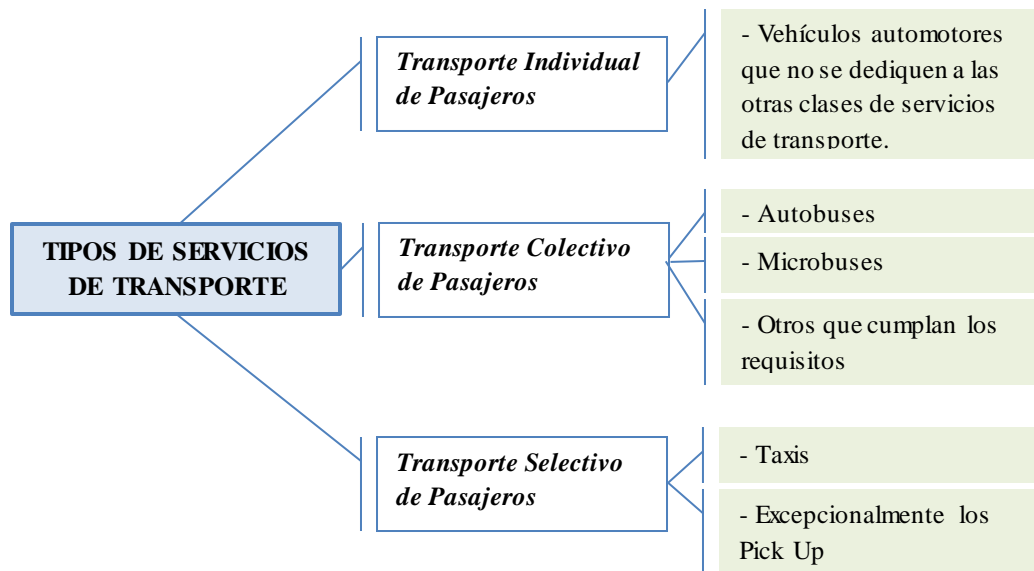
TIPOS DE SERVICIOS DE TRANSPORTE

Transporte Individual de Pasajeros

- Vehículos automotores que no se dediquen a las otras clases de servicios de transporte.

Transporte Colectivo de Pasajeros

- Autobuses

- Microbuses

- Otros que cumplan los requisitos

Transporte Selectivo de Pasajeros

- Taxis

- Excepcionalmente los Pick Up